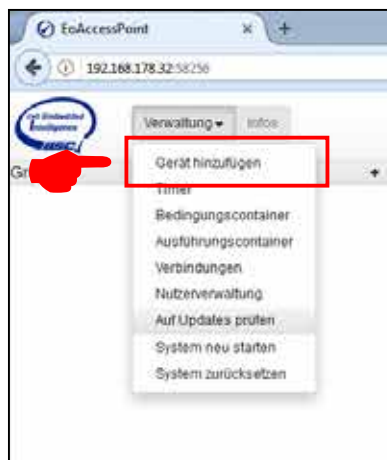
EoAccessPoint ×

192.168.178.32:58256

Verwaltung ▾ Infos

Gr

Gerät hinzufügen
Timer
Bedingungscontainer
Ausführungscontainer
Verbindungen
Nutzerverwaltung
Auf Updates prüfen
System neu starten
System zurücksetzen